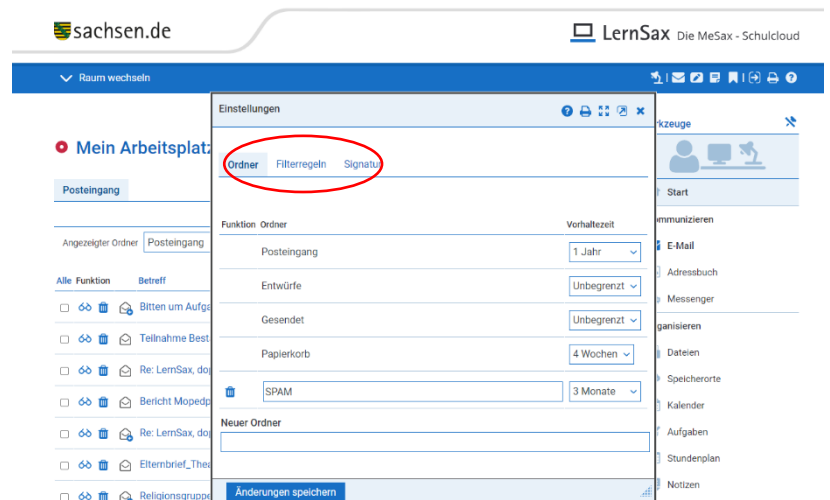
sachsen.de

LernSax Die MeSax - Schulcloud

Raum wechseln

Mein Arbeitsplatz

Posteingang

Angezeigter Ordner Posteingang

Alle Funktion Betreff

Bitten um Aufga

Teilnahme Best

Re: LernSax, do

Bericht Mopedp

Re: LernSax, do

Elternbrief_Thea

Religionsgruppe

Einstellungen

Ordner Filterregeln Signatu

Funktion Ordner Vorhaltezeit

Posteingang 1 Jahr

Entwürfe Unbegrenzt

Gesendet Unbegrenzt

Papierkorb 4 Wochen

SPAM 3 Monate

Neuer Ordner

Änderungen speichern

rkzeuge

Start

ommunizieren

E-Mail

Adressbuch

Messenger

ganisieren

Dateien

Speicherorte

Kalender

Aufgaben

Stundenplan

Notizen